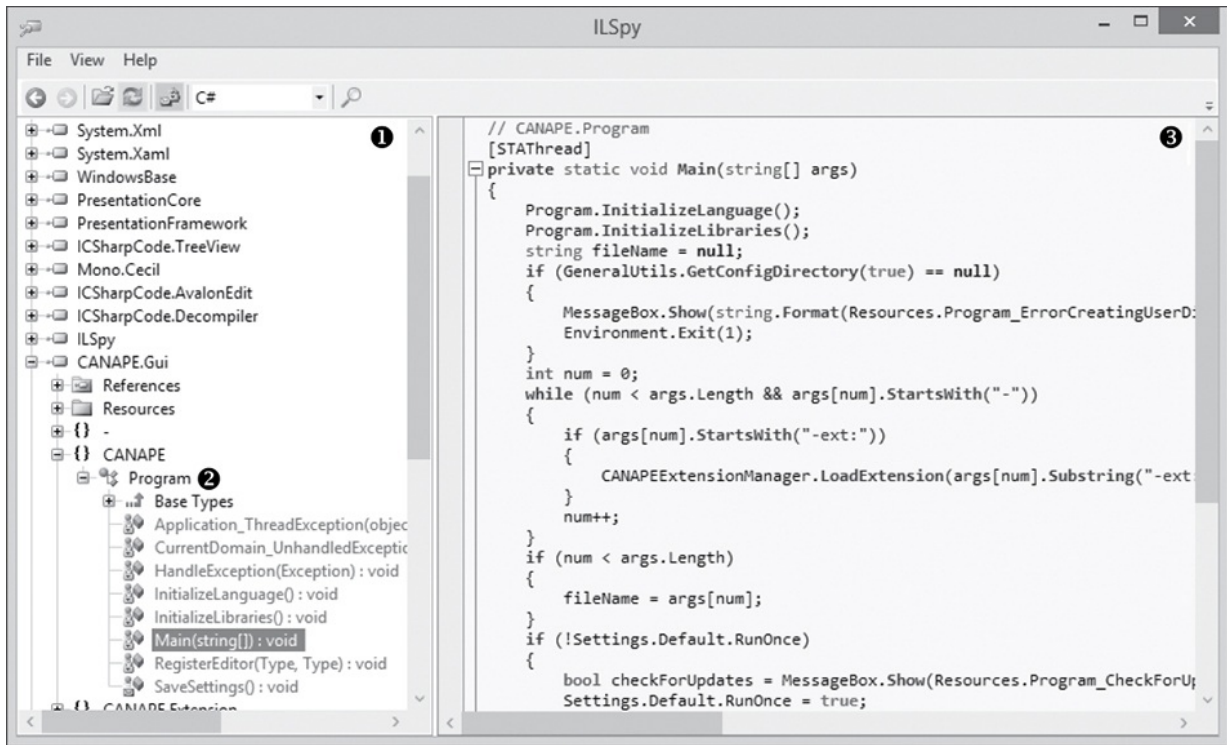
ILSpy

File View Help

C#

System.Xml
System.Xaml
WindowsBase
PresentationCore
PresentationFramework
ICSharpCode.TreeView
Mono.Cecil
ICSharpCode.AvalonEdit
ICSharpCode.Decompiler
ILSpy
CANAPE.Gui
References
Resources
{} -
{} CANAPE
Program ❷
Base Types
Application_ThreadException(objec
CurrentDomain_UnhandledExceptic
HandleException(Exception) : void
InitializeLanguage() : void
InitializeLibraries() : void
Main(string[]) : void
RegisterEditor(Type, Type) : void
SaveSettings() : void
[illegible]

❶

// CANAPE.Program
[STAThread]
private static void Main(string[] args)
{
    Program.InitializeLanguage();
    Program.InitializeLibraries();
    string fileName = null;
    if (GeneralUtils.GetConfigDirectory(true) == null)
    {
        MessageBox.Show(string.Format(Resources.Program_ErrorCreatingUserD
        Environment.Exit(1);
    }
    int num = 0;
    while (num < args.Length && args[num].StartsWith("-"))
    {
        if (args[num].StartsWith("-ext:"))
        {
            CANAPEExtensionManager.LoadExtension(args[num].Substring("-ext
        }
        num++;
    }
    if (num < args.Length)
    {
        fileName = args[num];
    }
    if (!Settings.Default.RunOnce)
    {
        bool checkForUpdates = MessageBox.Show(Resources.Program_CheckForU
        Settings.Default.RunOnce = true;

❸